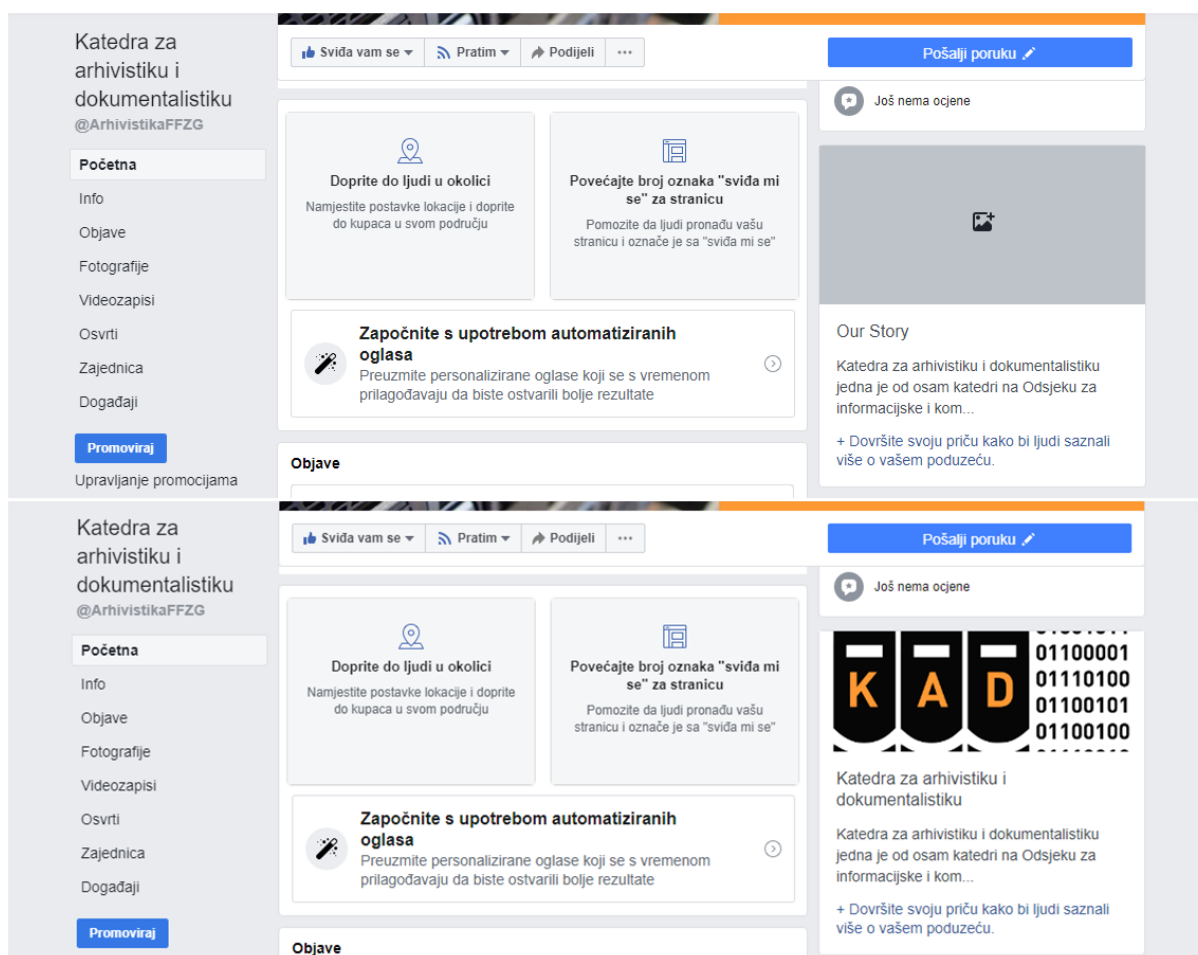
Katedra za arhivistiku i dokumentalistiku
@ArhivistikaFFZG

Početna
Info
Objave
Fotografije
Videozapisi
Osvrti
Zajednica
Događaji

Promoviraj

Upravljanje promocijama

Sviđa vam se
Pratim
Podijeli
...

Pošalji poruku

Još nema ocjene

Doprite do ljudi u okolici
Namjestite postavke lokacije i doprite do kupaca u svom području

Povećajte broj oznaka "sviđa mi se" za stranicu
Pomozite da ljudi pronađu vašu stranicu i označe je sa "sviđa mi se"

Započnite s upotrebom automatiziranih oglasa
Preuzmite personalizirane oglase koji se s vremenom prilagođavaju da biste ostvarili bolje rezultate

Objave

Our Story
Katedra za arhivistiku i dokumentalistiku jedna je od osam katedri na Odsjeku za informacijske i kom...
+ Dovršite svoju priču kako bi ljudi saznali više o vašem poduzeću.

Katedra za arhivistiku i dokumentalistiku
@ArhivistikaFFZG

Početna
Info
Objave
Fotografije
Videozapisi
Osvrti
Zajednica
Događaji

Promoviraj

Sviđa vam se
Pratim
Podijeli
...

Pošalji poruku

Još nema ocjene

Doprite do ljudi u okolici
Namjestite postavke lokacije i doprite do kupaca u svom području

Povećajte broj oznaka "sviđa mi se" za stranicu
Pomozite da ljudi pronađu vašu stranicu i označe je sa "sviđa mi se"

Započnite s upotrebom automatiziranih oglasa
Preuzmite personalizirane oglase koji se s vremenom prilagođavaju da biste ostvarili bolje rezultate

Objave

K A D
01100001
01110100
01100101
01100100

Katedra za arhivistiku i dokumentalistiku
Katedra za arhivistiku i dokumentalistiku jedna je od osam katedri na Odsjeku za informacijske i kom...
+ Dovršite svoju priču kako bi ljudi saznali više o vašem poduzeću.